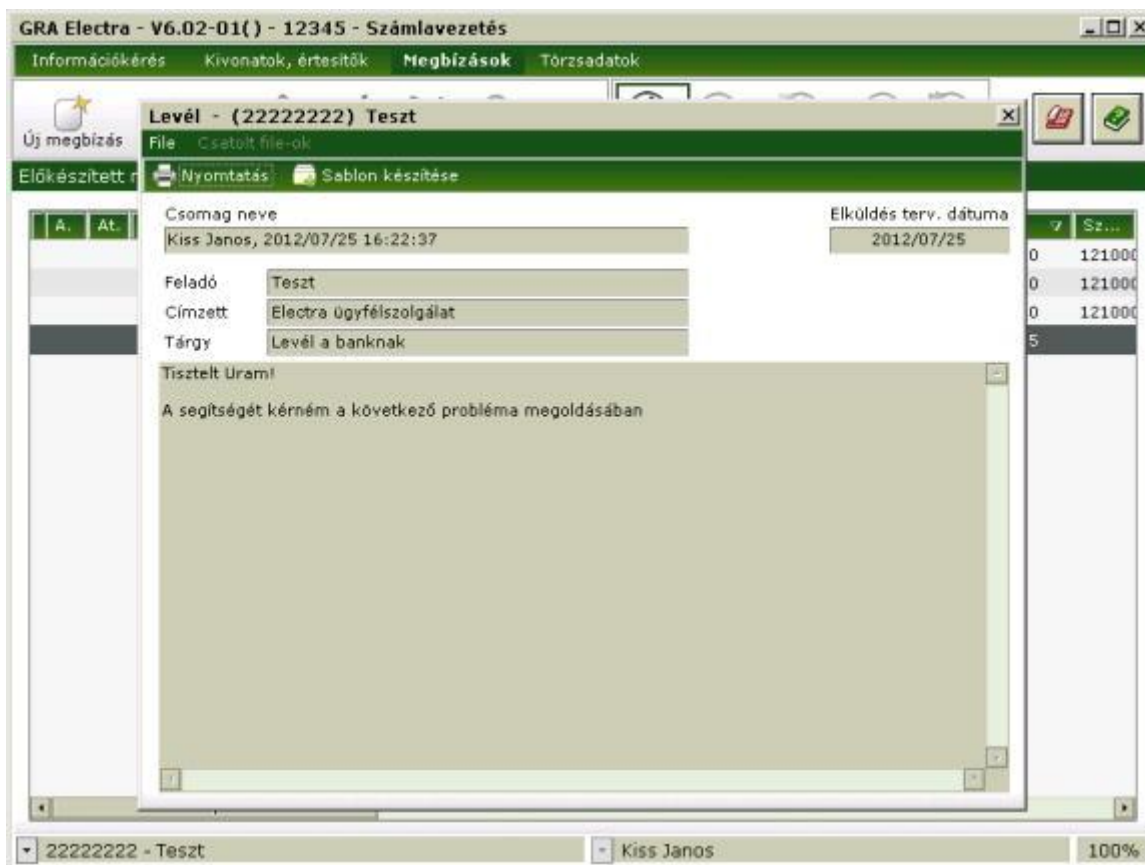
GRA Electra - V6.02-01() - 12345 - Számlavezetés

Információkérés Kivonatok, értesítők Megbízások Törzsadatok

Új megbízás

Előkészített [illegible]

A. At.

Levél - (22222222) Teszt

File Csatolt file-ok

Nyomtatás Sablon készítése

Csomag neve

Kiss Janos, 2012/07/25 16:22:37

Elküldés terv. dátuma

2012/07/25

Feladó Teszt

Címzett Electra ügyfélszolgálat

Tárgy Levél a banknak

Tisztelt Uram!

A segítségét kérném a következő probléma megoldásában

Sz...

0 121000

0 121000

0 121000

5

22222222 - Teszt

Kiss Janos

100%